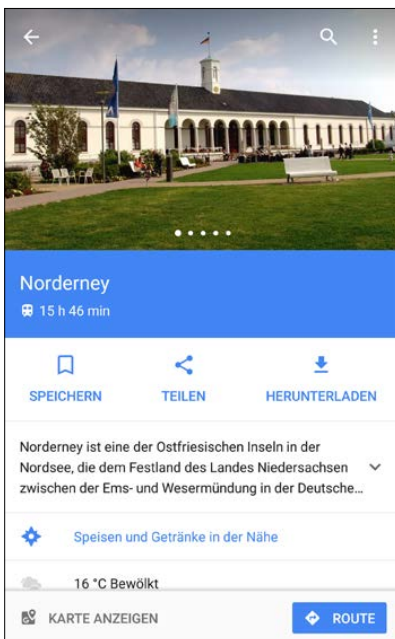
Norderney

15 h 46 min

SPEICHERN

TEILEN

HERUNTERLADEN

Norderney ist eine der Ostfriesischen Inseln in der Nordsee, die dem Festland des Landes Niedersachsen zwischen der Ems- und Wesermündung in der Deutsche…

Speisen und Getränke in der Nähe

16 °C Bewölkt

KARTE ANZEIGEN

ROUTE